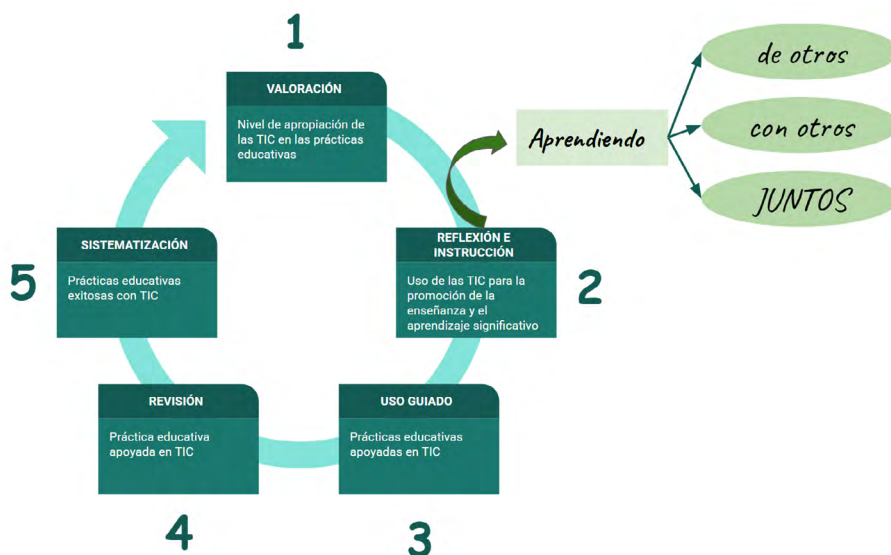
1

VALORACIÓN

Nivel de apropiación de las TIC en las prácticas educativas

Aprendiendo

de otros

con otros

JUNTOS

REFLEXIÓN E INSTRUCCIÓN

Uso de las TIC para la promoción de la enseñanza y el aprendizaje significativo

2

USO GUIADO

Prácticas educativas apoyadas en TIC

3

REVISIÓN

Práctica educativa apoyada en TIC

4

SISTEMATIZACIÓN

Prácticas educativas exitosas con TIC

5